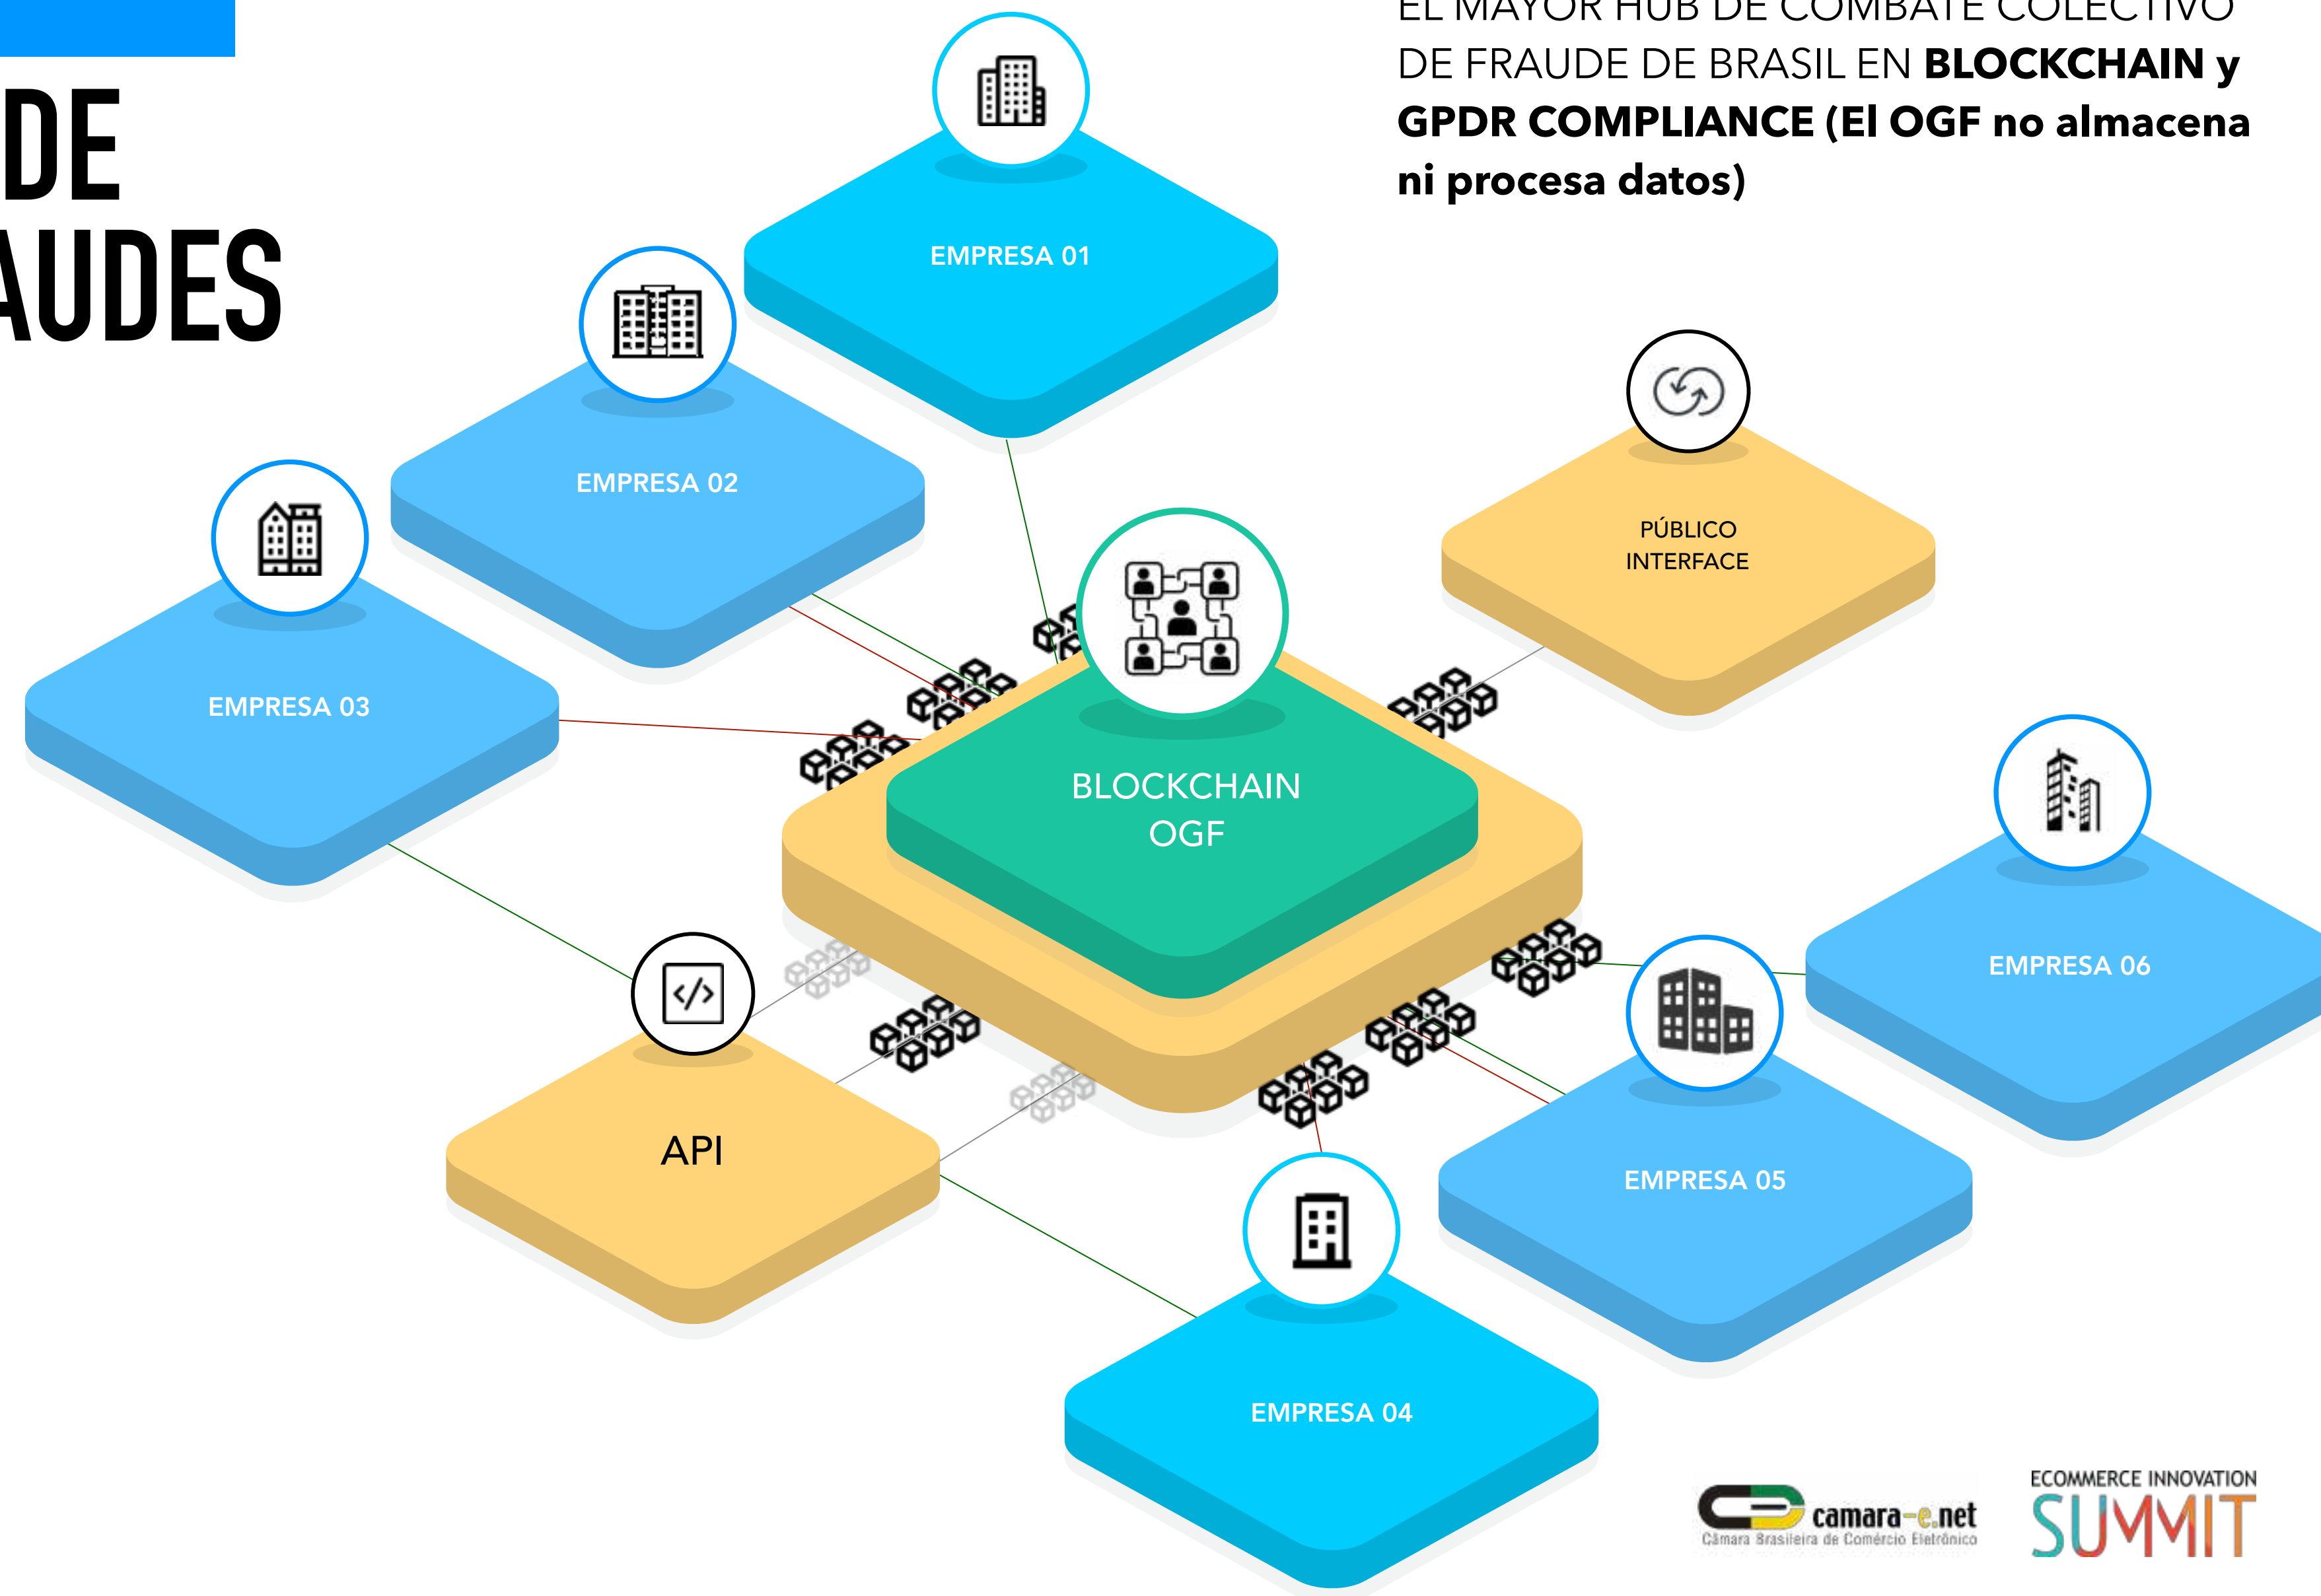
DE
AUDES

EL MAYOR HUB DE COMBATE COLECTIVO DE FRAUDE DE BRASIL EN **BLOCKCHAIN y GPDR COMPLIANCE (El OGF no almacena ni procesa datos)**

EMPRESA 01

EMPRESA 02

EMPRESA 03

PÚBLICO INTERFACE

BLOCKCHAIN OGF

EMPRESA 06

API

EMPRESA 05

EMPRESA 04

camara-e.net
Câmara Brasileira de Comércio Eletrônico

ECOMMERCE INNOVATION
SUMMIT